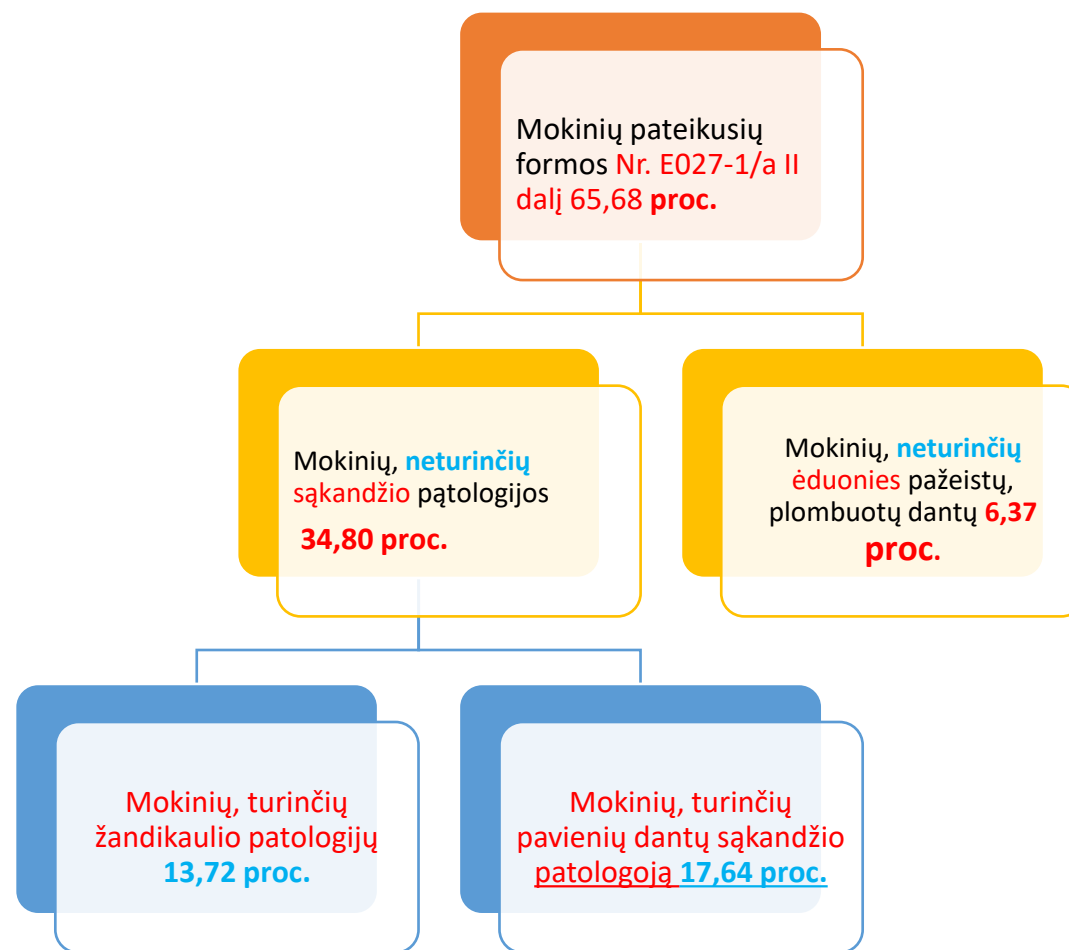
Mokinių pateikusių formos Nr. E027-1/a II dalį 65,68 proc.

Mokinių, neturinčių sąkandžio pątologijos 34,80 proc.

Mokinių, neturinčių ėduonies pažeistų, plombuotų dantų 6,37 proc.

Mokinių, turinčių žandikaulio patologijų 13,72 proc.

Mokinių, turinčių pavienių dantų sąkandžio patologoją 17,64 proc.